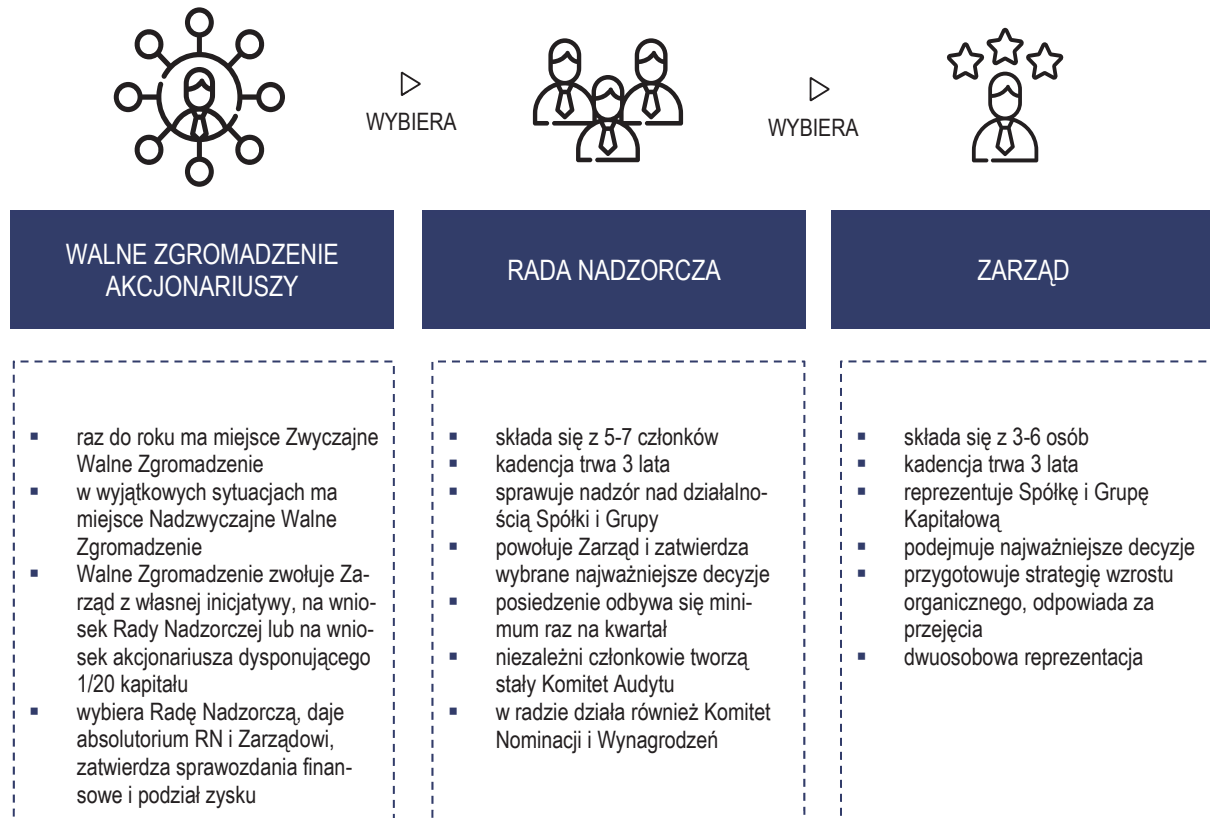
WYBIERA

WYBIERA

WALNE ZGROMADZENIE AKCJONARIUSZY

RADA NADZORCZA

ZARZĄD

- raz do roku ma miejsce Zwyczajne Walne Zgromadzenie
- w wyjątkowych sytuacjach ma miejsce Nadzwyczajne Walne Zgromadzenie
- Walne Zgromadzenie zwołuje Zarząd z własnej inicjatywy, na wniosek Rady Nadzorczej lub na wniosek akcjonariusza dysponującego 1/20 kapitału
- wybiera Radę Nadzorczą, daje absolutorium RN i Zarządowi, zatwierdza sprawozdania finansowe i podział zysku

- składa się z 5-7 członków
- kadencja trwa 3 lata
- sprawuje nadzór nad działalnością Spółki i Grupy
- powołuje Zarząd i zatwierdza wybrane najważniejsze decyzje
- posiedzenie odbywa się minimum raz na kwartał
- niezależni członkowie tworzą stały Komitet Audytu
- w radzie działa również Komitet Nominacji i Wynagrodzeń

- składa się z 3-6 osób
- kadencja trwa 3 lata
- reprezentuje Spółkę i Grupę Kapitałową
- podejmuje najważniejsze decyzje
- przygotowuje strategię wzrostu organicznego, odpowiada za przejęcia
- dwuosobowa reprezentacja